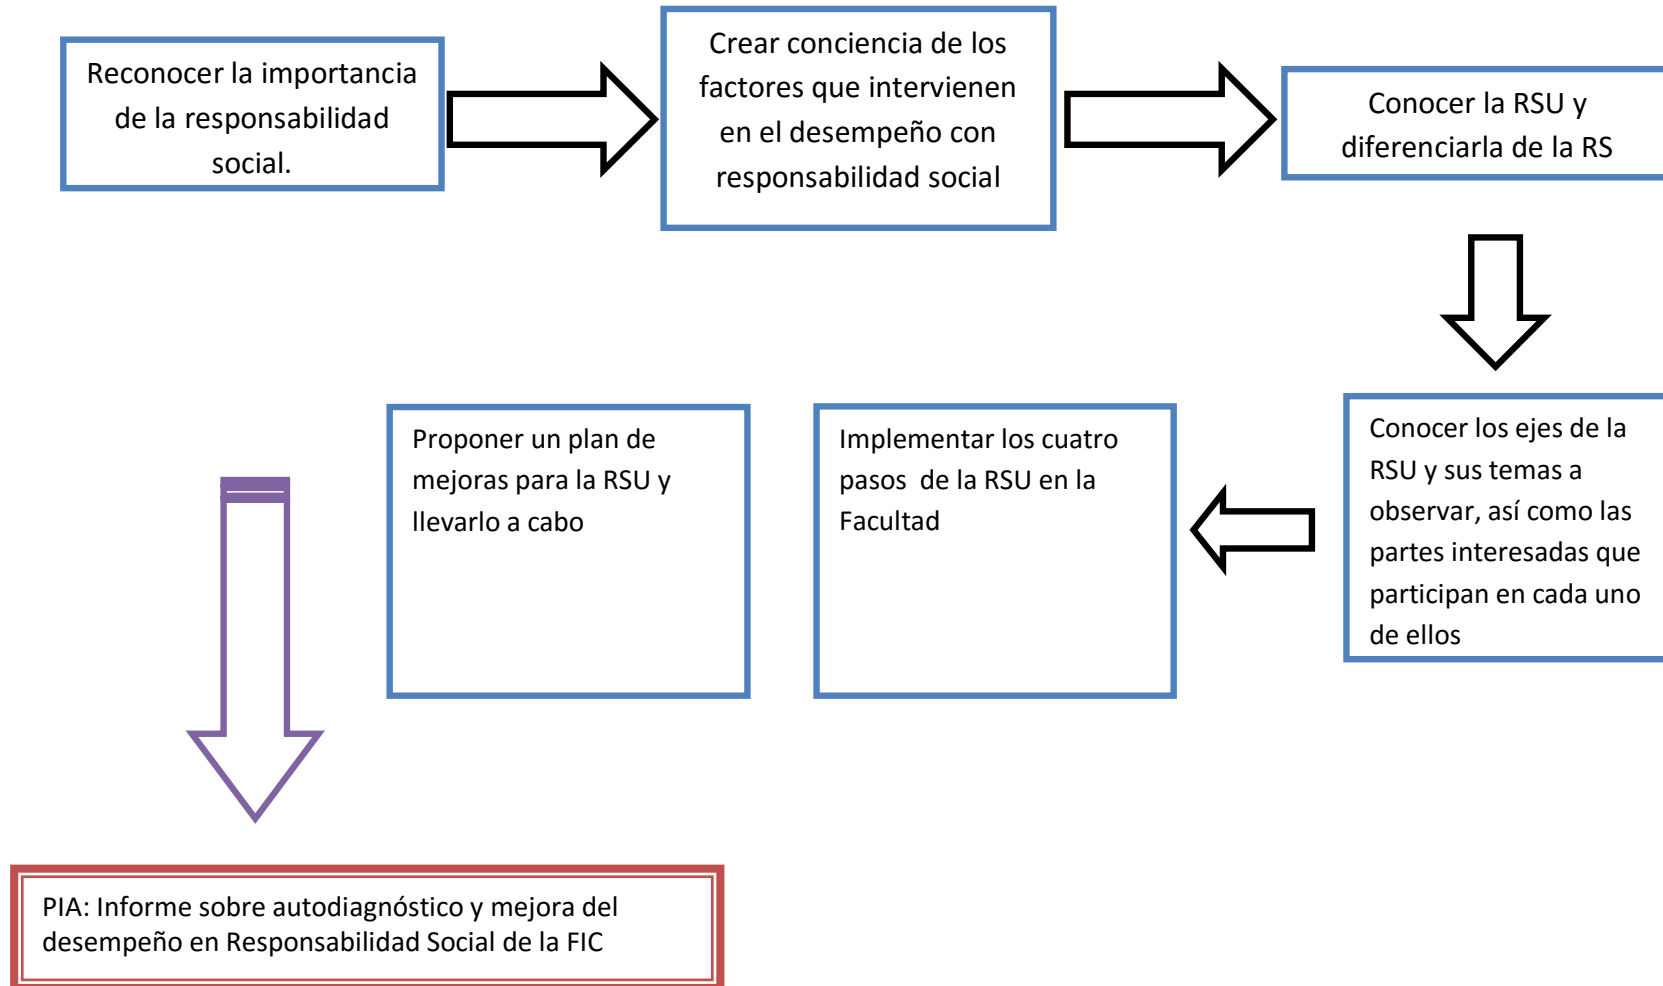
Reconocer la importancia de la responsabilidad social.

Crear conciencia de los factores que intervienen en el desempeño con responsabilidad social

Conocer la RSU y diferenciarla de la RS

Conocer los ejes de la RSU y sus temas a observar, así como las partes interesadas que participan en cada uno de ellos

Implementar los cuatro pasos de la RSU en la Facultad

Proponer un plan de mejoras para la RSU y llevarlo a cabo

PIA: Informe sobre autodiagnóstico y mejora del desempeño en Responsabilidad Social de la FIC